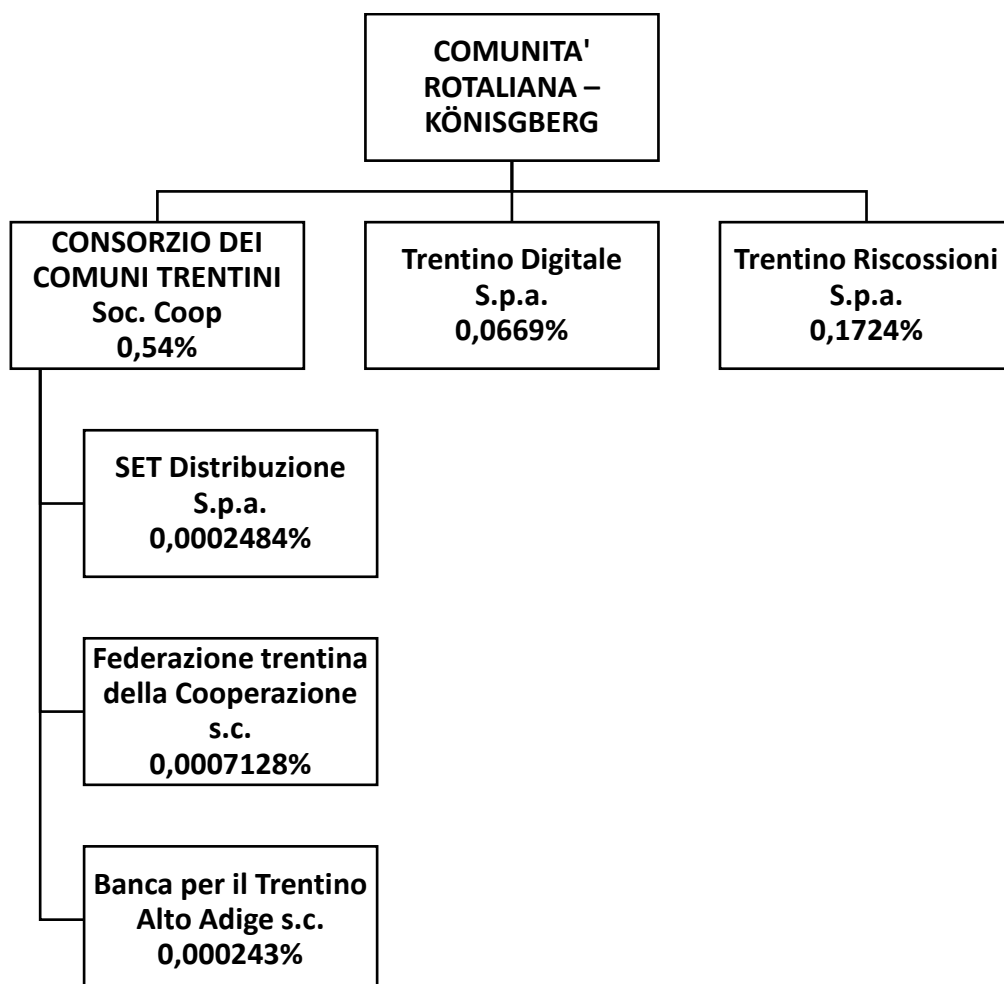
COMUNITA' ROTALIANA – KÖNISGBERG

CONSORZIO DEI COMUNI TRENTINI Soc. Coop 0,54%

Trentino Digitale S.p.a. 0,0669%

Trentino Riscossioni S.p.a. 0,1724%

SET Distribuzione S.p.a. 0,0002484%

Federazione trentina della Cooperazione s.c. 0,0007128%

Banca per il Trentino Alto Adige s.c. 0,000243%